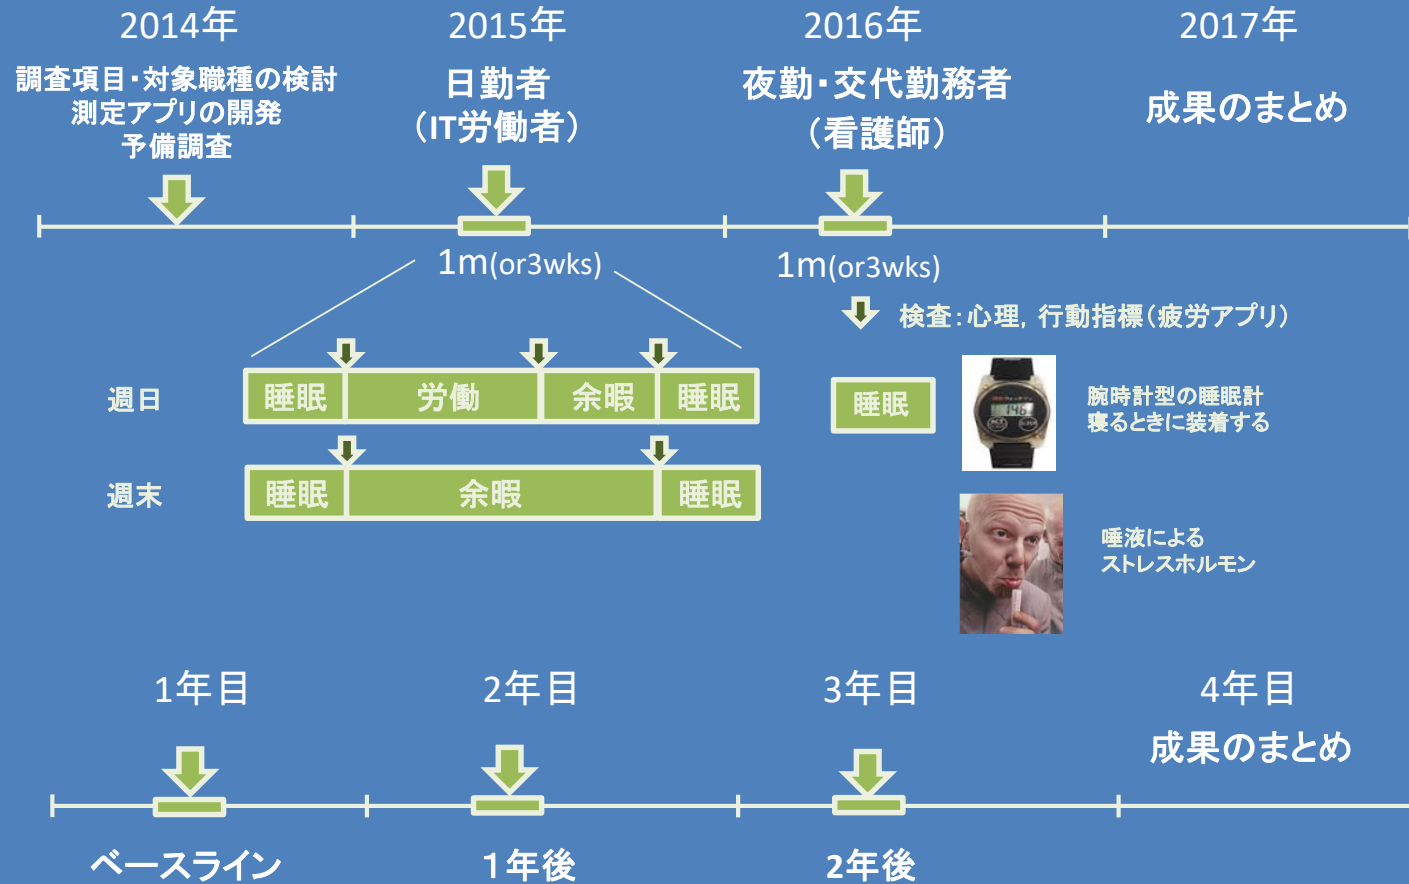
2014年

調査項目・対象職種の検討
測定アプリの開発
予備調査

2015年

日勤者
(IT労働者)

1m(or3wks)

2016年

夜勤・交代勤務者
(看護師)

1m(or3wks)

2017年

成果のまとめ

検査:心理, 行動指標(疲労アプリ)

週日

睡眠 | 労働 | 余暇 | 睡眠

週末

睡眠 | 余暇 | 睡眠

睡眠

腕時計型の睡眠計
寝るときに装着する

唾液による
ストレスホルモン

1年目

ベースライン

2年目

1年後

3年目

2年後

4年目

成果のまとめ